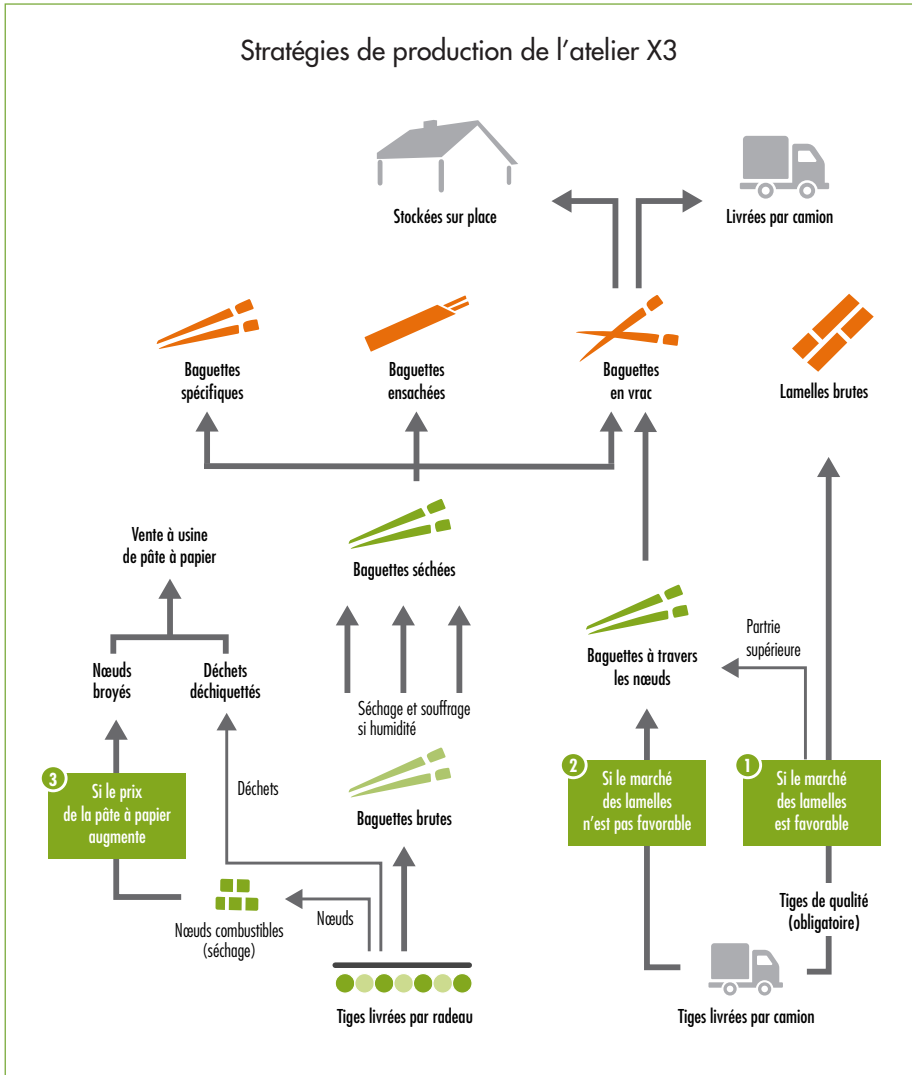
Stratégies de production de l'atelier X3

Stockées sur place

Livrées par camion

Baguettes spécifiques

Baguettes ensachées

Baguettes en vrac

Lamelles brutes

Vente à usine de pâte à papier

Baguettes séchées

Nœuds broyés

Déchets déchiquettés

Séchage et souffrage si humidité

Baguettes à travers les nœuds

Partrie supérieure

3 Si le prix de la pâte à papier augmente

Déchets

Baguettes brutes

2 Si le marché des lamelles n'est pas favorable

1 Si le marché des lamelles est favorable

Nœuds combustibles (séchage)

Nœuds

Tiges de qualité (obligatoire)

Tiges livrées par radeau

Tiges livrées par camion